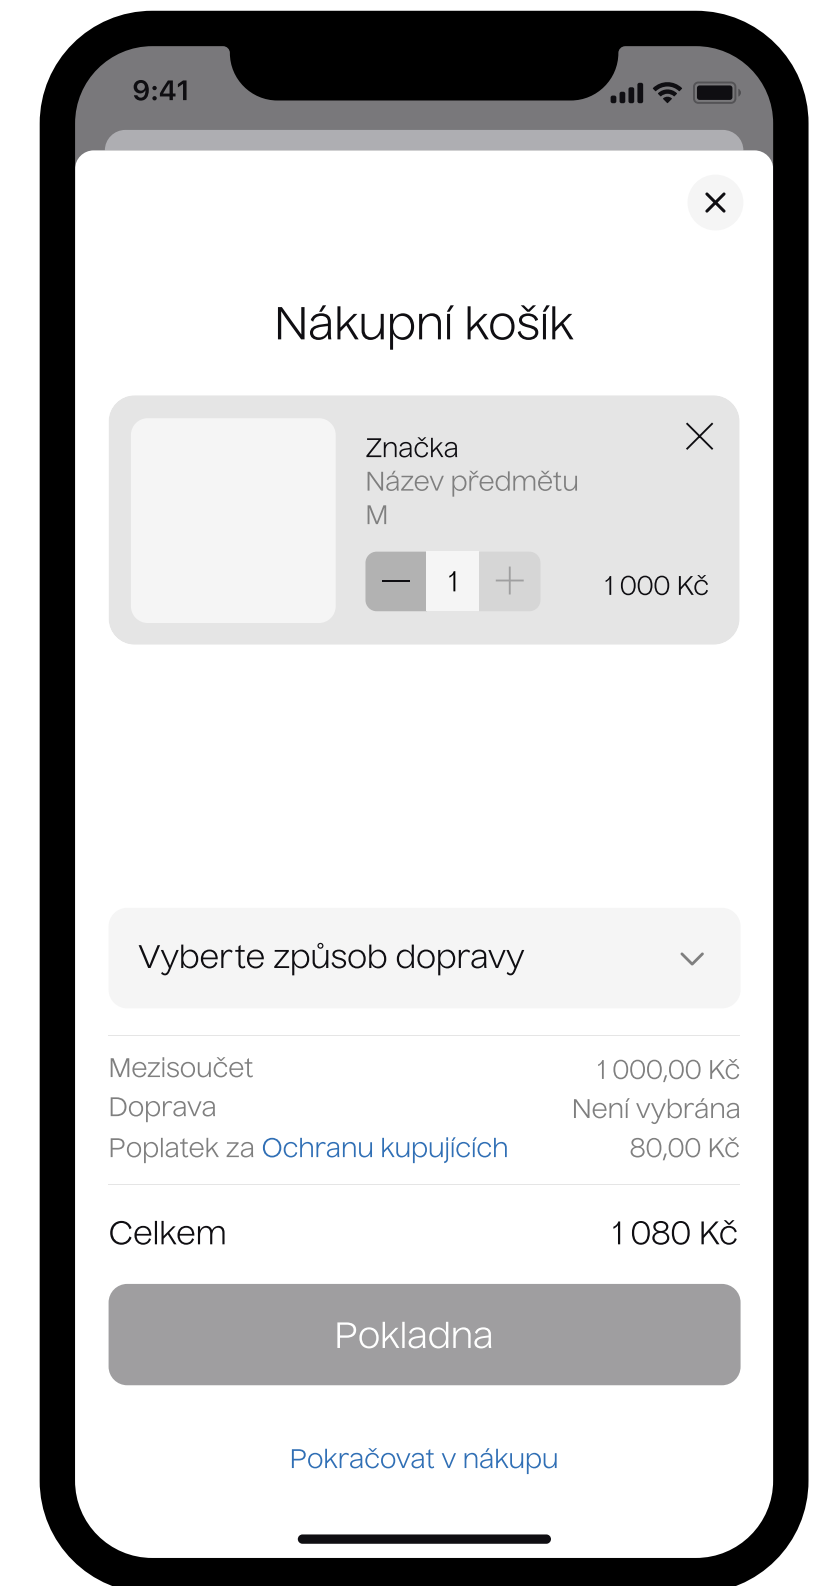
9:41

Nákupní košík

Značka
Název předmětu
M

1

1 000 Kč

Vyberte způsob dopravy

Mezisoučet 1 000,00 Kč
Doprava Není vybrána
Poplatek za Ochranu kupujících 80,00 Kč

Celkem 1 080 Kč

Pokladna

Pokračovat v nákupu